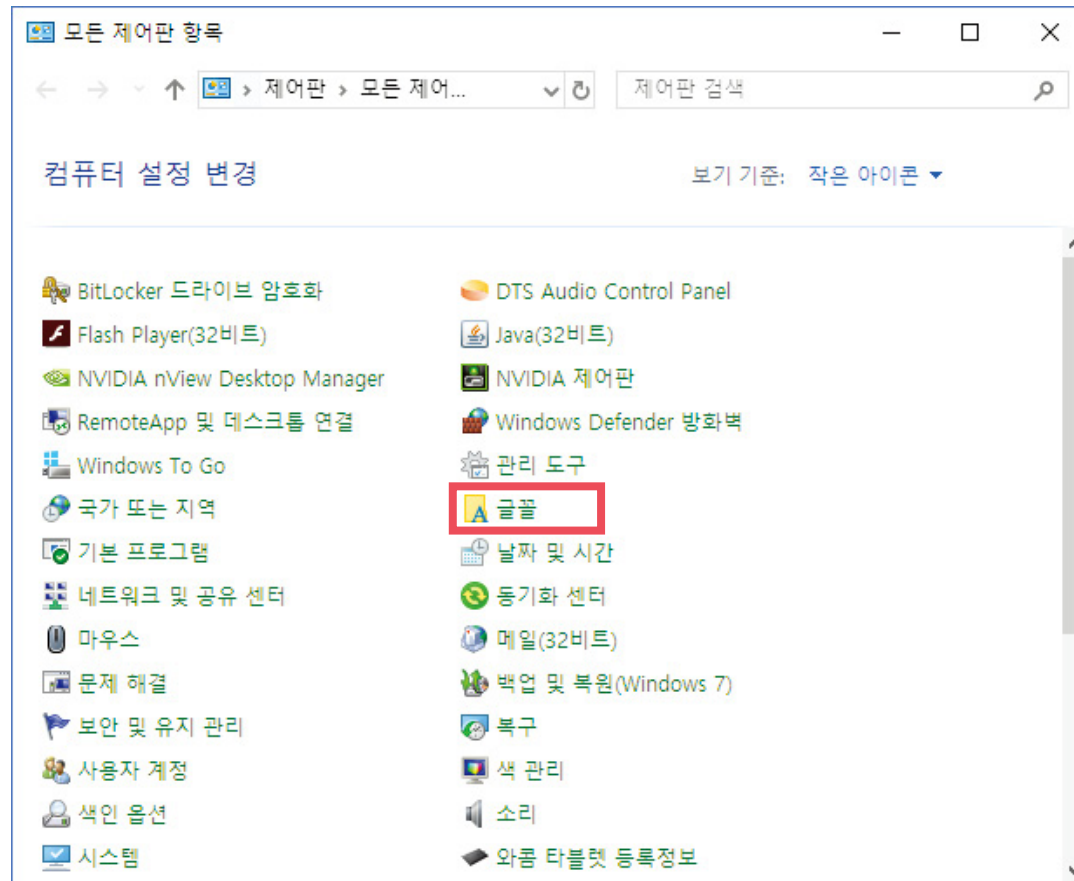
모든 제어판 항목

제어판 > 모든 제어...

제어판 검색

컴퓨터 설정 변경

보기 기준: 작은 아이콘 ▾

BitLocker 드라이브 암호화
Flash Player(32비트)
NVIDIA nView Desktop Manager
RemoteApp 및 데스크톱 연결
Windows To Go
국가 또는 지역
기본 프로그램
네트워크 및 공유 센터
마우스
문제 해결
보안 및 유지 관리
사용자 계정
색인 옵션
시스템

DTS Audio Control Panel
Java(32비트)
NVIDIA 제어판
Windows Defender 방화벽
관리 도구
글꼴
날짜 및 시간
동기화 센터
메일(32비트)
백업 및 복원(Windows 7)
복구
색 관리
소리
와콤 타블렛 등록정보